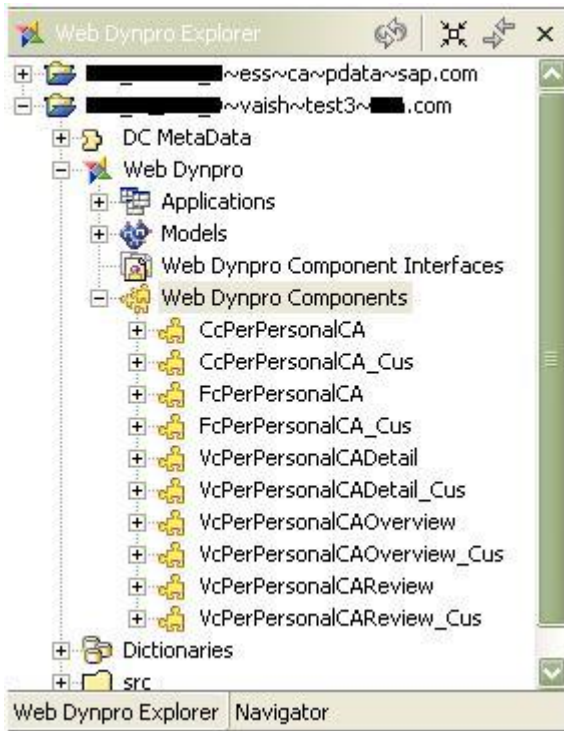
Web Dynpro Explorer

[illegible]~ess~ca~pdata~sap.com

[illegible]~vaish~test3~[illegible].com

DC MetaData

Web Dynpro

Applications

Models

Web Dynpro Component Interfaces

Web Dynpro Components

CcPerPersonalCA

CcPerPersonalCA_Cus

FcPerPersonalCA

FcPerPersonalCA_Cus

VcPerPersonalCADetail

VcPerPersonalCADetail_Cus

VcPerPersonalCAOverview

VcPerPersonalCAOverview_Cus

VcPerPersonalCAReview

VcPerPersonalCAReview_Cus

Dictionaries

src

Web Dynpro Explorer | Navigator